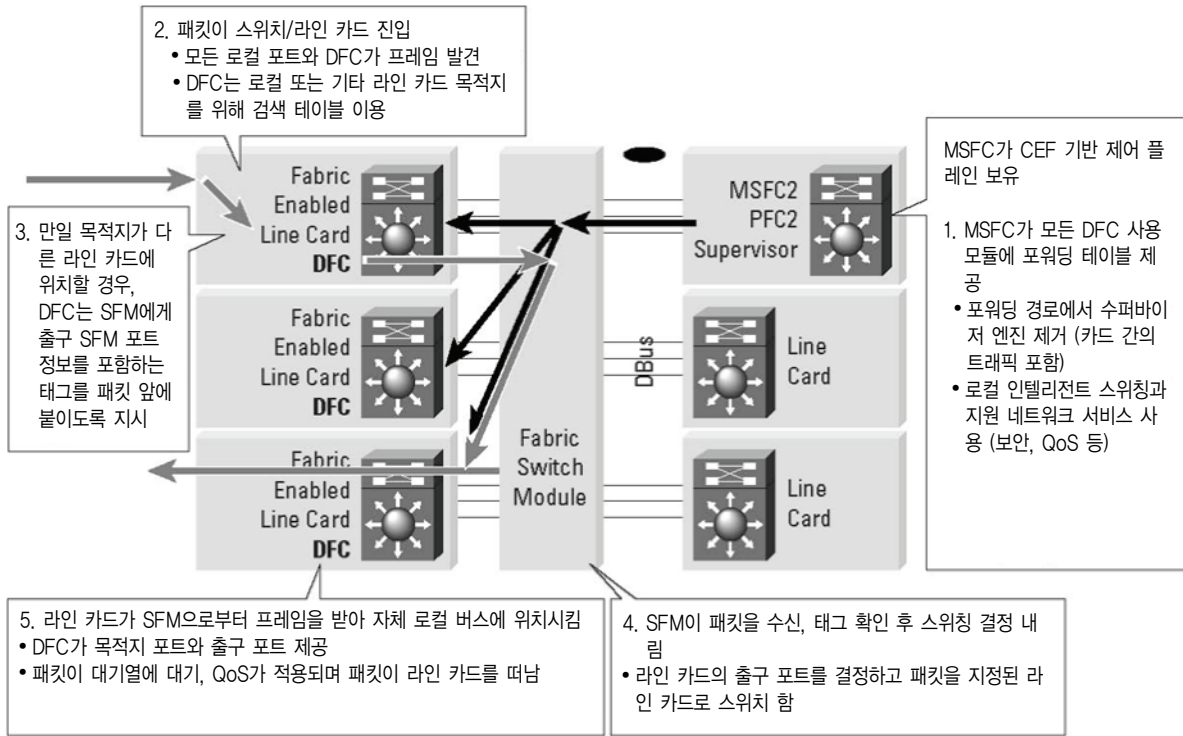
2. 패킷이 스위치/라인 카드 진입
• 모든 로컬 포트와 DFC가 프레임 발견
• DFC는 로컬 또는 기타 라인 카드 목적지를 위해 검색 테이블 이용

MSFC가 CEF 기반 제어 플레인 보유

1. MSFC가 모든 DFC 사용 모듈에 포워딩 테이블 제공
• 포워딩 경로에서 수퍼바이저 엔진 제거 (카드 간의 트래픽 포함)
• 로컬 인텔리전트 스위칭과 지원 네트워크 서비스 사용 (보안, QoS 등)

3. 만일 목적지가 다른 라인 카드에 위치할 경우, DFC는 SFM에게 출구 SFM 포트 정보를 포함하는 태그를 패킷 앞에 붙이도록 지시

Fabric Enabled Line Card DFC

Fabric Enabled Line Card DFC

Fabric Enabled Line Card DFC

Fabric Switch Module

MSFC2 PFC2 Supervisor

DBus

Line Card

Line Card

5. 라인 카드가 SFM으로부터 프레임을 받아 자체 로컬 버스에 위치시킴
• DFC가 목적지 포트와 출구 포트 제공
• 패킷이 대기열에 대기, QoS가 적용되며 패킷이 라인 카드를 떠남

4. SFM이 패킷을 수신, 태그 확인 후 스위칭 결정 내림
• 라인 카드의 출구 포트를 결정하고 패킷을 지정된 라인 카드로 스위치 함